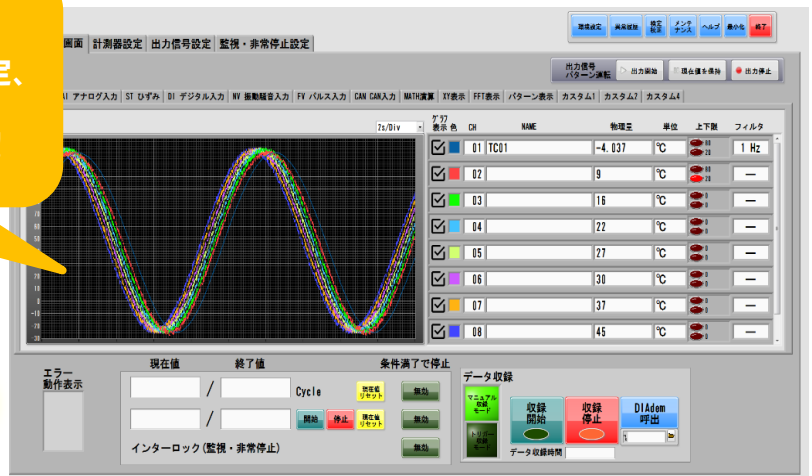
、

画面 計測器設定 出力信号設定 監視・非常停止設定

環境設定 製品貸出 精度校正 メンテナンス ヘルプ 最小化 終了

出力信号パターン運転 出力開始 現在値を保持 出力停止

AI アナログ入力 ST ひずみ DI デジタル入力 NV 振動騒音入力 FV パルス入力 CAN CAN入力 MATH演算 XY表示 FFT表示 パターン表示 カスタム1 カスタム2 カスタム4

2s/Div

| グラフ表示 | 色 | CH | NAME | 物理量 | 単位 | 上下限 | フィルタ |
|---|---|---|---|---|---|---|---|
| ☑ | | 01 | TC01 | -4.037 | ℃ | | 1 Hz |
| ☑ | | 02 | | 9 | ℃ | | — |
| ☑ | | 03 | | 16 | ℃ | | — |
| ☑ | | 04 | | 22 | ℃ | | — |
| ☑ | | 05 | | 27 | ℃ | | — |
| ☑ | | 06 | | 30 | ℃ | | — |
| ☑ | | 07 | | 37 | ℃ | | — |
| ☑ | | 08 | | 45 | ℃ | | — |

エラー動作表示

現在値 終了値 条件満了で停止

/ Cycle 現在値リセット 無効

/ 開始 停止 現在値リセット 無効

インターロック(監視・非常停止) 無効

データ収録

マニュアル収録モード

トリガ収録モード

収録開始 収録停止 DIAdem呼出

データ収録時間